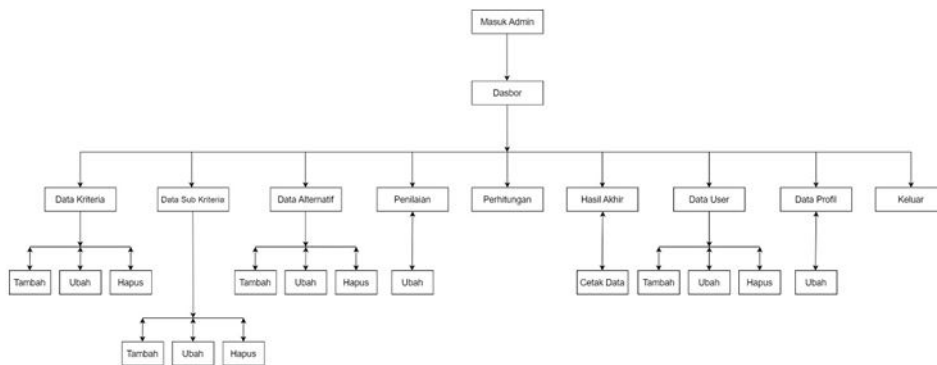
Masuk Admin

Dasbor

Data Kriteria

Data Sub Kriteria

Data Alternatif

Penilaian

Perhitungan

Hasil Akhir

Data User

Data Profil

Keluar

Tambah

Ubah

Hapus

Tambah

Ubah

Hapus

Ubah

Cetak Data

Tambah

Ubah

Hapus

Ubah

Tambah

Ubah

Hapus